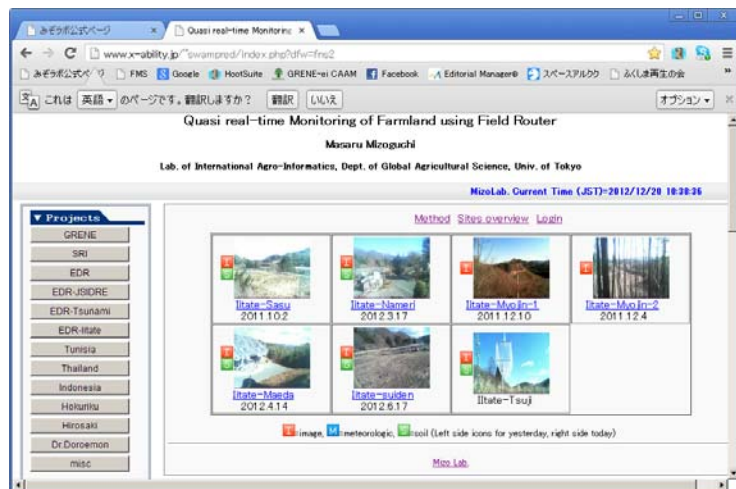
みぞらぼ公式ページ × Quasi real-time Monitoring ×

www.x-ability.jp/~swampred/index.php?dfw=fm2

みぞらぼ公式ページ FMS Google HootSuite GRENE-ei CAAM Facebook Editorial Manager スペースアルク ふくしま再生の会

これは 英語 のページです。翻訳しますか？ 翻訳 いいえ オプション

Quasi real-time Monitoring of Farmland using Field Router

Masaru Mizoguchi

Lab. of International Agro-Informatics, Dept. of Global Agricultural Science, Univ. of Tokyo

MizoLab. Current Time (JST)=2012/12/20 10:38:36

▼Projects

GRENE
SRI
EDR
EDR-JSIDRE
EDR-Tsunami
EDR-Iitate
Tunisia
Thailand
Indonesia
Hokuriku
Hirosaki
Dr.Doroemon
misc

Method Sites overview Login

| Iitate-Sasu 2011.10.2 | Iitate-Nameri 2012.3.17 | Iitate-Myojin-1 2011.12.10 | Iitate-Myojin-2 2011.12.4 |
|---|---|---|---|
| Iitate-Maeda 2012.4.14 | Iitate-suiden 2012.6.17 | Iitate-Tsuji | |

I:image, M:meteorologic, S:soil (Left side icons for yesterday, right side today)

Mizo Lab.